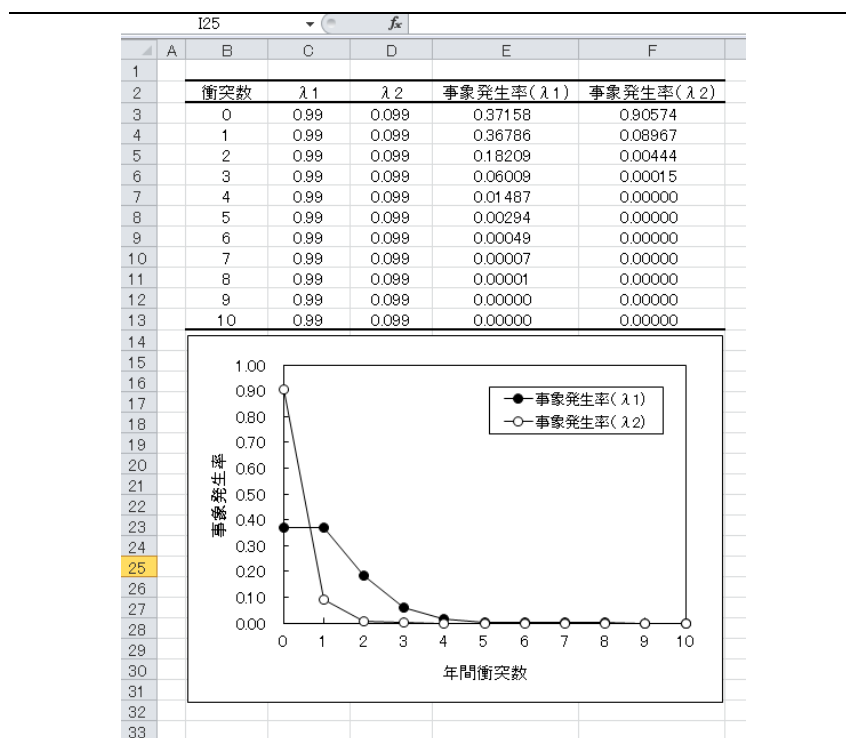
I25 $f_x$

| | A | B | C | D | E | F |
|---|---|---|---|---|---|---|
| 1 | | | | | | |
| 2 | | 衝突数 | λ1 | λ2 | 事象発生率(λ1) | 事象発生率(λ2) |
| 3 | | 0 | 0.99 | 0.099 | 0.37158 | 0.90574 |
| 4 | | 1 | 0.99 | 0.099 | 0.36786 | 0.08967 |
| 5 | | 2 | 0.99 | 0.099 | 0.18209 | 0.00444 |
| 6 | | 3 | 0.99 | 0.099 | 0.06009 | 0.00015 |
| 7 | | 4 | 0.99 | 0.099 | 0.01487 | 0.00000 |
| 8 | | 5 | 0.99 | 0.099 | 0.00294 | 0.00000 |
| 9 | | 6 | 0.99 | 0.099 | 0.00049 | 0.00000 |
| 10 | | 7 | 0.99 | 0.099 | 0.00007 | 0.00000 |
| 11 | | 8 | 0.99 | 0.099 | 0.00001 | 0.00000 |
| 12 | | 9 | 0.99 | 0.099 | 0.00000 | 0.00000 |
| 13 | | 10 | 0.99 | 0.099 | 0.00000 | 0.00000 |

14 15 16 17 18 19 20 21 22 23 24 25 26 27 28 29 30 31 32 33

1.00
0.90
0.80
0.70
0.60
0.50
0.40
0.30
0.20
0.10
0.00

事象発生率

事象発生率(λ1)
事象発生率(λ2)

0 1 2 3 4 5 6 7 8 9 10

年間衝突数